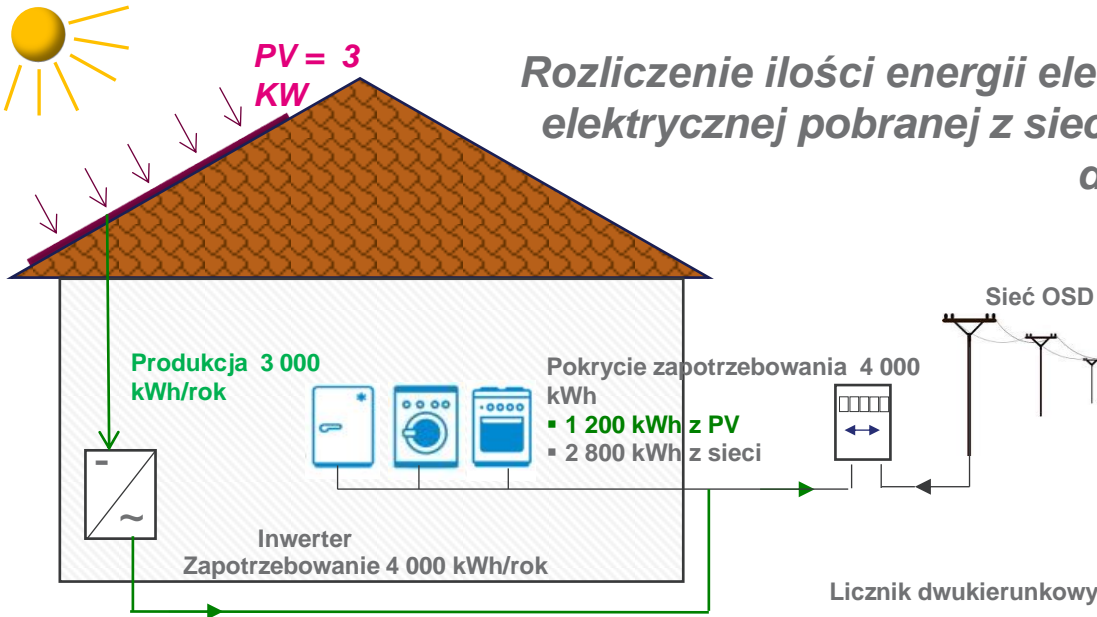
PV = 3 KW

Rozliczenie ilości energii ele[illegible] elektrycznej pobranej z siec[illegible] d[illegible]

Sieć OSD

Produkcja 3 000 kWh/rok

Pokrycie zapotrzebowania 4 000 kWh
▪ 1 200 kWh z PV
▪ 2 800 kWh z sieci

-
~

Inwerter
Zapotrzebowanie 4 000 kWh/rok

Licznik dwukierunkowy